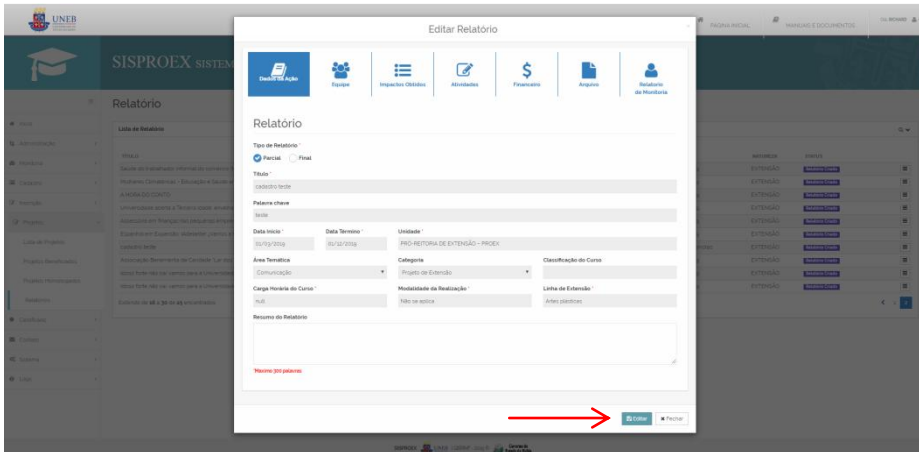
UNEB

SISPROEX SISTEM

PÁGINA INICIAL   MANUAIS E DOCUMENTOS

Relatório

Lista de Relatório

Editar Relatório

Dados da Ação
Equipe
Impactos Obtidos
Atividades
Financeiro
Arquivo
Relatório de Monitoria

Relatório

Tipo de Relatório *
Parcial   Final

Título *
cadastro teste

Palavra chave
teste

Data Início *
01/03/2019

Data Término *
01/12/2019

Unidade *
PRÓ-REITORIA DE EXTENSÃO - PROEX

Área Temática
Comunicação

Categoria
Projeto de Extensão

Classificação do Curso *

Carga Horária do Curso *
null

Modalidade da Realização *
Não se aplica

Linha de Extensão *
Artes plásticas

Resumo do Relatório

*Máximo 300 palavras

Editar   Fechar

EXTENSÃO
EXTENSÃO
EXTENSÃO
EXTENSÃO
EXTENSÃO
EXTENSÃO
EXTENSÃO
EXTENSÃO
EXTENSÃO
EXTENSÃO
EXTENSÃO

Exibindo de 16 a 30 de 29 encontrados

Lista de Projeto
Relatórios

SISPROEX